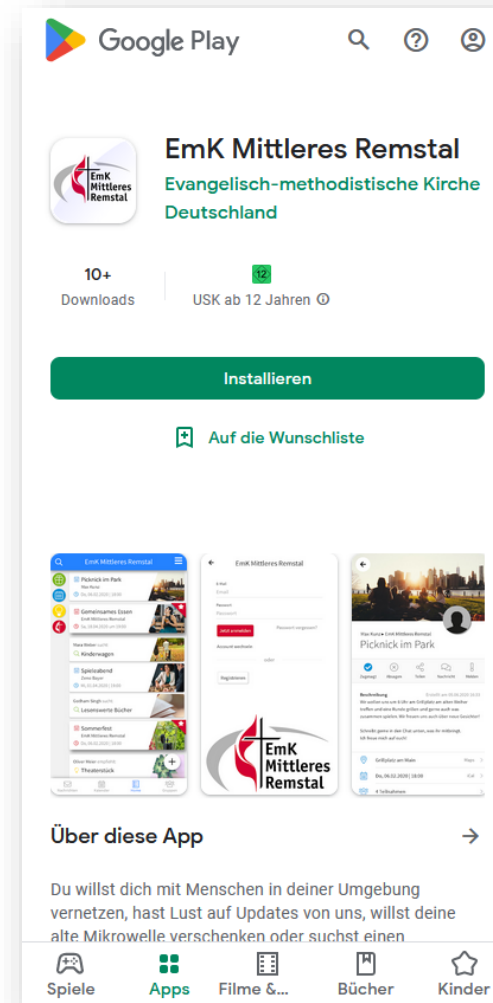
Google Play

EmK Mittleres Remstal

EmK Mittleres Remstal
Evangelisch-methodistische Kirche Deutschland

10+
Downloads

12
USK ab 12 Jahren ⓘ

Installieren

Auf die Wunschliste

EmK Mittleres Remstal
Picknick im Park
Gemeinsames Essen
Kinderwagen
Spieleabend
Lesenswerte Bücher
Sommerfest
Theaterstück

EmK Mittleres Remstal
E-Mail
Passwort
Jetzt anmelden
Passwort vergessen?
Registrieren

EmK Mittleres Remstal

Picknick im Park
Beschreibung

Über diese App →

Du willst dich mit Menschen in deiner Umgebung vernetzen, hast Lust auf Updates von uns, willst deine alte Mikrowelle verschenken oder suchst einen

Spiele
Apps
Filme &...
Bücher
Kinder